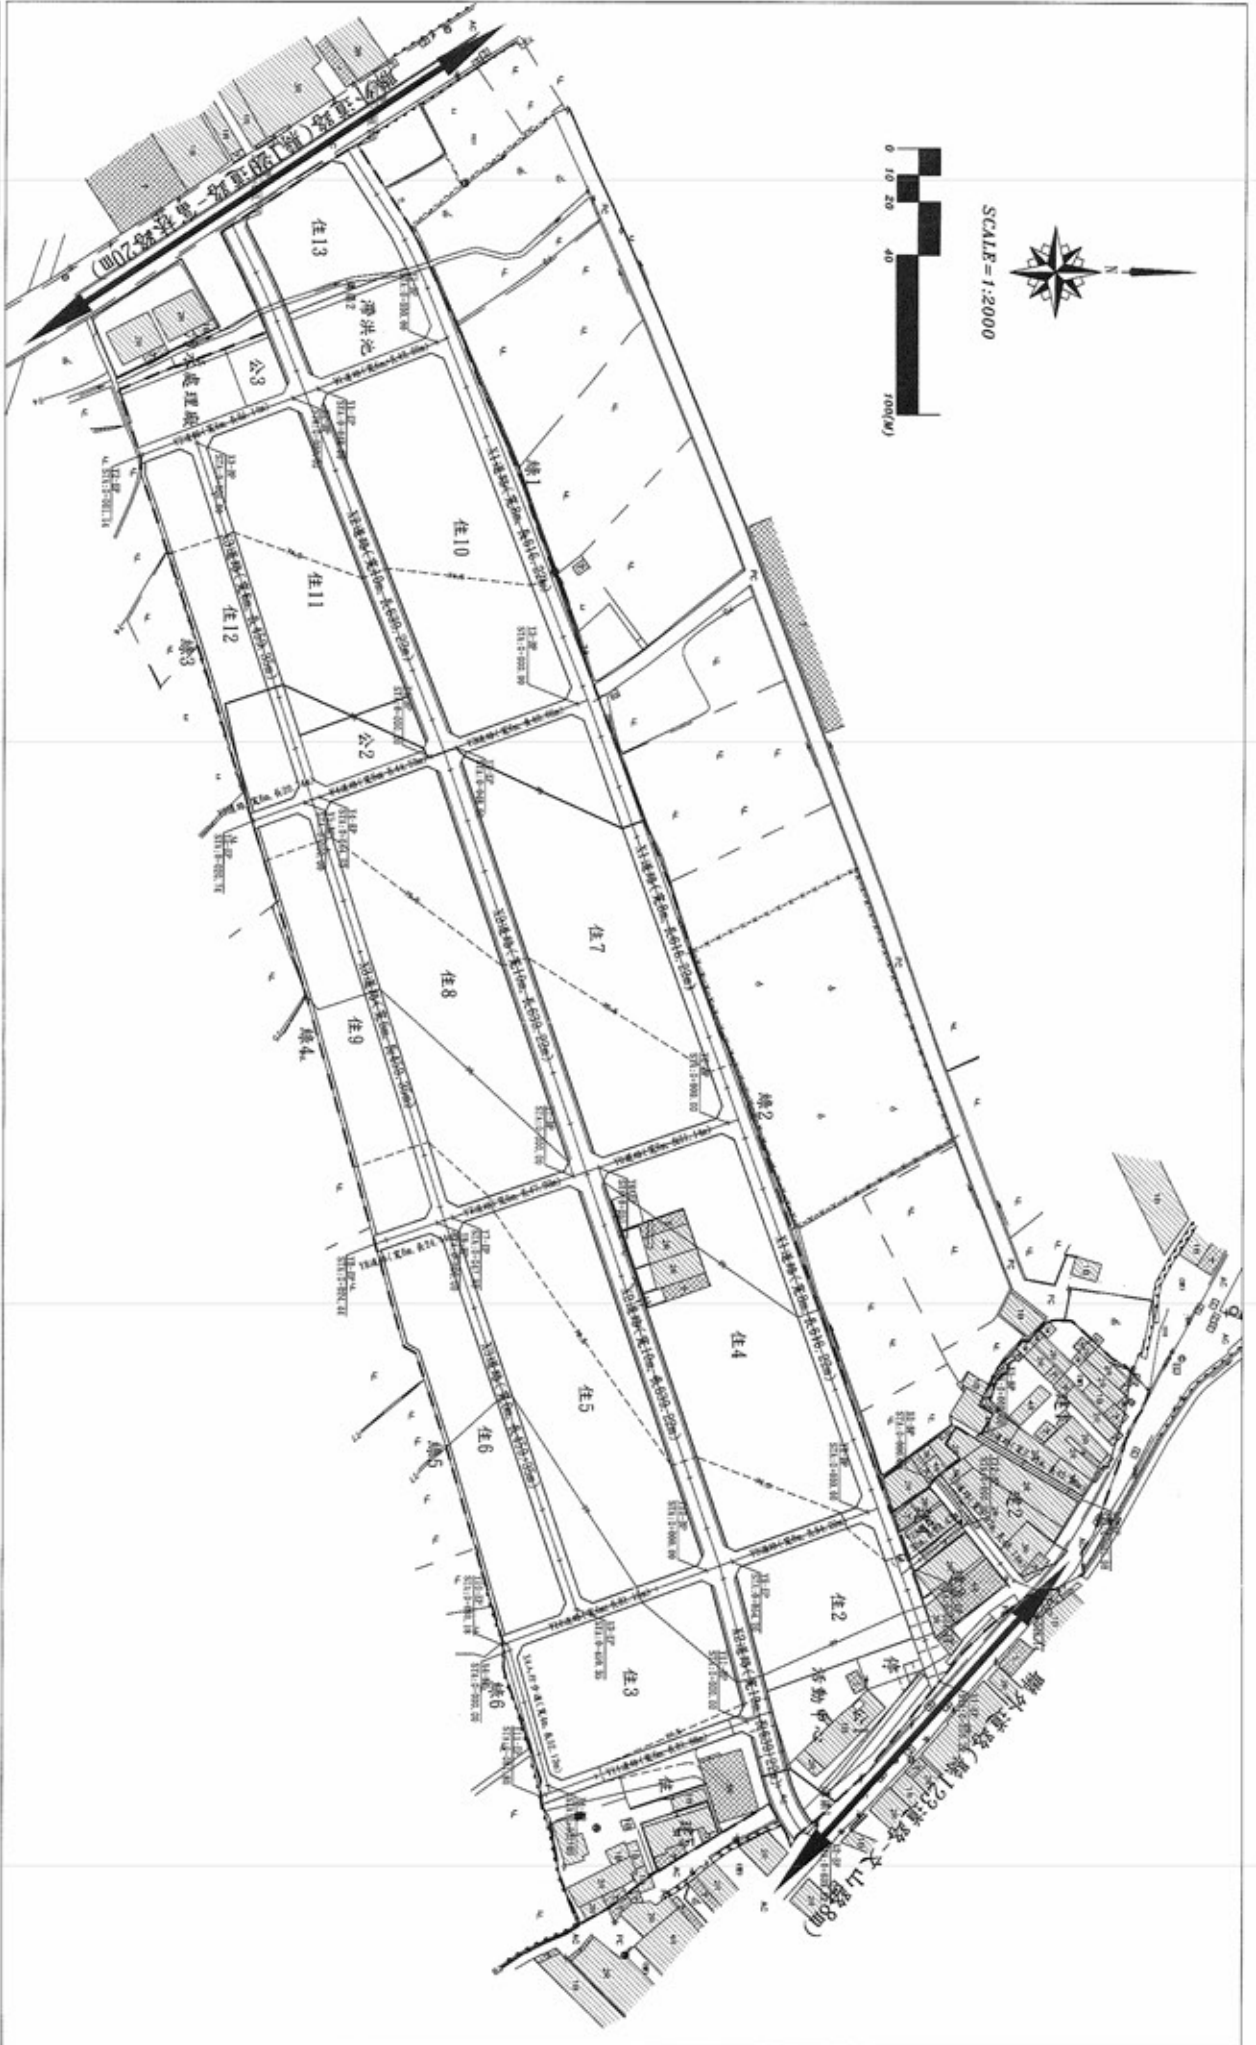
SCALE=1:2000

N

0 10 20 40 100(M)

住13

滯洪池

公3

污水處理廠

住10

住11

住12

綠1

綠3

公2

住7

住8

住9

綠4

綠2

住4

住5

住6

綠5

住2

住3

綠6

停

兒童遊樂場

公1

住1

文

往田中鎮(20m)

鄉道(7m)(2m)

鄉道(23號)至田中鎮(8m)

聯外道路(通往鎮區-8m)